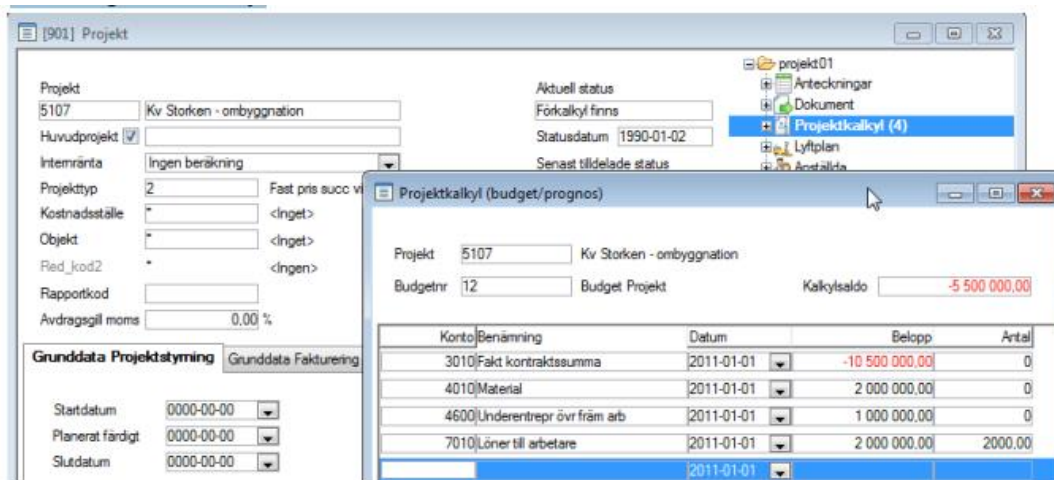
[901] Projekt

Projekt
5107 Kv Storken - ombyggnation
Huvudprojekt
Internränta Ingen beräkning
Projekttyp 2 Fast pris succ vi
Kostnadsställe * <Inget>
Objekt * <Inget>
Red_kod2 * <Ingen>
Rapportkod
Avdragsgill moms 0,00 %

Aktuell status
Förkalkyl finns
Statusdatum 1990-01-02
Senast tilldelade status

projekt01
Anteckningar
Dokument
Projektkalkyl (4)
Lyftplan
Anställda

Grunddata Projektstyrning | Grunddata Fakturering

Startdatum 0000-00-00
Planerat färdigt 0000-00-00
Slutdatum 0000-00-00

Projektkalkyl (budget/prognos)

Projekt 5107 Kv Storken - ombyggnation
Budgetnr 12 Budget Projekt
Kalkylsaldo -5 500 000,00

| Konto | Benämning | Datum | Belopp | Antal |
|---|---|---|---|---|
| 3010 | Fakt kontraktssumma | 2011-01-01 | -10 500 000,00 | 0 |
| 4010 | Material | 2011-01-01 | 2 000 000,00 | 0 |
| 4600 | Underentrepr övr främ arb | 2011-01-01 | 1 000 000,00 | 0 |
| 7010 | Löner till arbetare | 2011-01-01 | 2 000 000,00 | 2000,00 |
| | | 2011-01-01 | | |